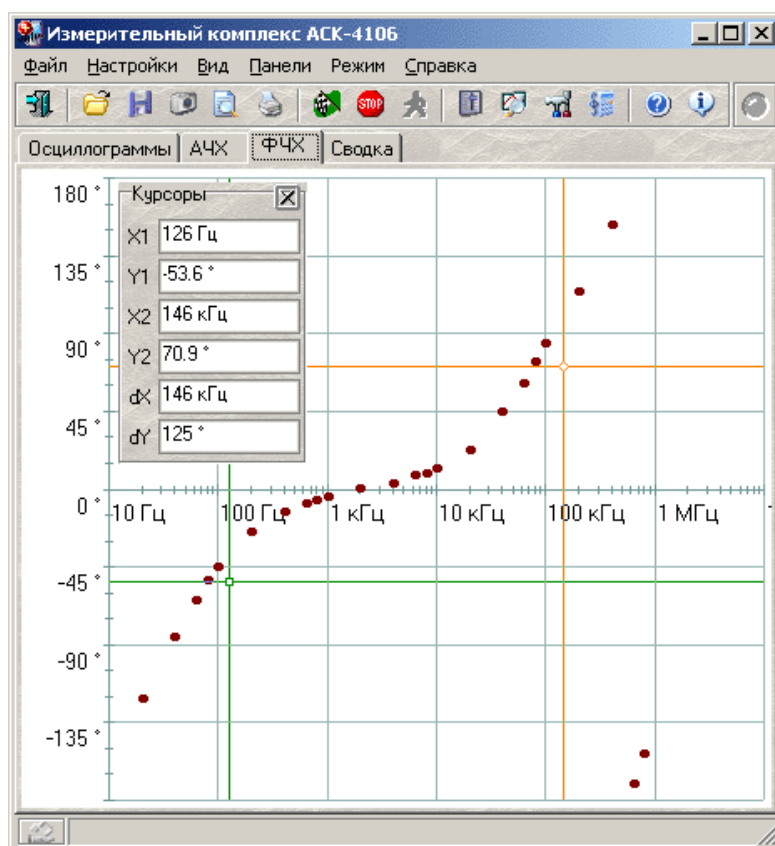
Измерительный комплекс АСК-4106

Файл Настройки Вид Панели Режим Справка

STOP

Осциллограммы | АЧХ | ФЧХ | Сводка

Курсоры

X1 126 Гц
Y1 -53.6 °
X2 146 кГц
Y2 70.9 °
dX 146 кГц
dY 125 °

180 °
135 °
90 °
45 °
0 °
-45 °
-90 °
-135 °

10 Гц
100 Гц
1 кГц
10 кГц
100 кГц
1 МГц